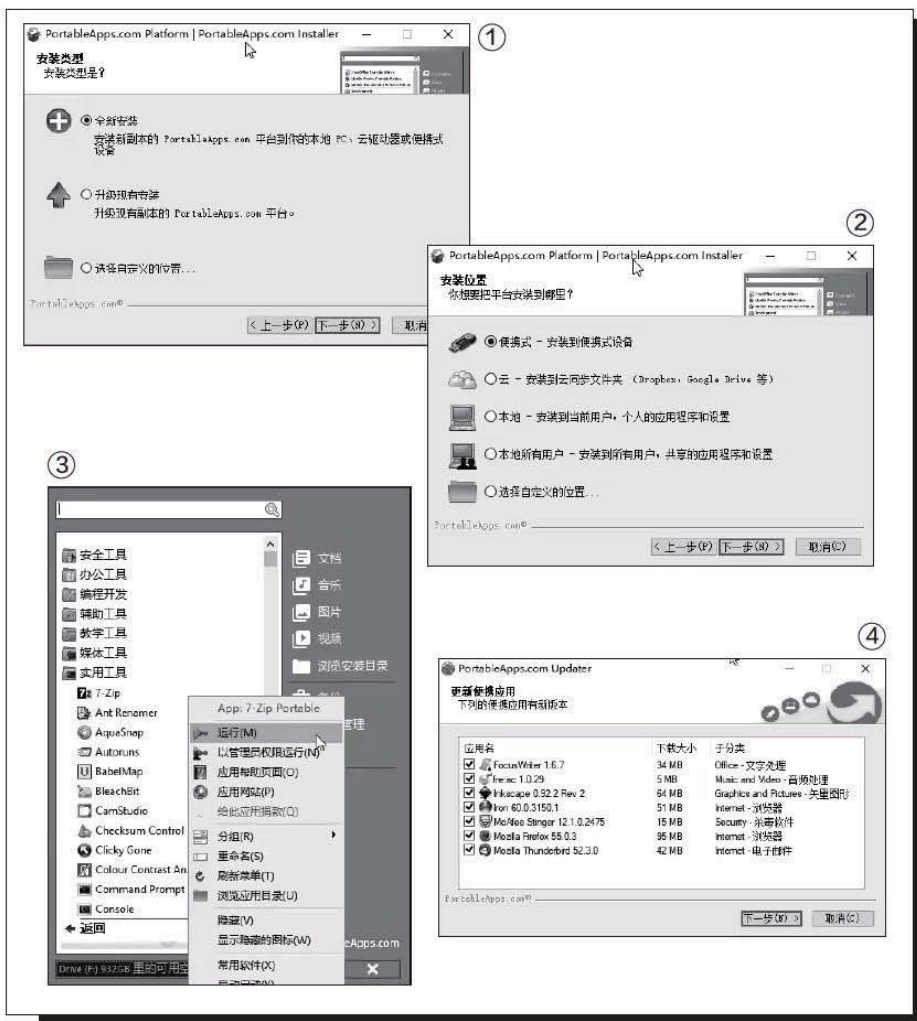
PortableApps.com Platform | PortableApps.com Installer

①

安装类型
安装类型是?

◉ 全新安装
安装新副本的 PortableApps.com 平台到你的本地 PC、云驱动器或便携式设备

○ 升级现有安装
升级现有副本的 PortableApps.com 平台。

○ 选择自定义的位置...

PortableApps.com®

< 上一步(P) 下一步(N) > 取消

②

PortableApps.com Platform | PortableApps.com Installer

安装位置
你想要把平台安装到哪里?

◉ 便携式 - 安装到便携式设备

○ 云 - 安装到云同步文件夹 (Dropbox, Google Drive 等)

○ 本地 - 安装到当前用户, 个人的应用程序和设置

○ 本地所有用户 - 安装到所有用户, 共享的应用程序和设置

○ 选择自定义的位置...

PortableApps.com®

< 上一步(P) 下一步(N) > 取消(C)

③

安全工具
办公工具
编程开发
辅助工具
教学工具
媒体工具
实用工具
7-Zip
Ant Renamer
AquaSnap
Autoruns
BabelMap
BleachBit
CamStudio
Checksum Control
Clicky Gone
Colour Contrast An
Command Prompt
Console
← 返回

文档
音乐
图片
视频
浏览安装目录
理

App: 7-Zip Portable
运行(M)
以管理员权限运行(N)
应用帮助页面(O)
应用网站(P)
给此应用捐款(Q)
分组(R)
重命名(S)
刷新菜单(T)
浏览应用目录(U)
隐藏(V)
显示隐藏的图标(W)
常用软件(X)

eApps.com

Drive (F:) 932GB 里的可用空

④

PortableApps.com Updater

更新便携应用
下列的便携应用有新版本

| 应用名 | 下载大小 | 子分类 |
|---|---|---|
| FocusWriter 1.6.7 | 34 MB | Office - 文字处理 |
| fre:ac 1.0.29 | 5 MB | Music and Video - 音频处理 |
| Inkscape 0.92.2 Rev 2 | 64 MB | Graphics and Pictures - 矢量图形 |
| Iron 60.0.3150.1 | 51 MB | Internet - 浏览器 |
| McAfee Stinger 12.1.0.2475 | 15 MB | Security - 杀毒软件 |
| Mozilla Firefox 55.0.3 | 95 MB | Internet - 浏览器 |
| Mozilla Thunderbird 52.3.0 | 42 MB | Internet - 电子邮件 |

PortableApps.com®

下一步(N) > 取消(C)